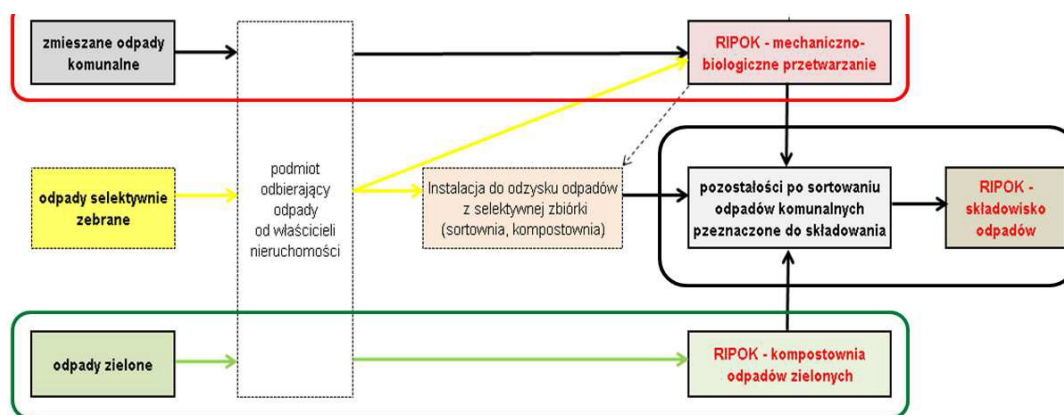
zmieszane odpady komunalne

RIPOK - mechaniczno-biologiczne przetwarzanie

odpady selektywnie zebrane

podmiot odbierający odpady od właścicieli nieruchomości

Instalacja do odzysku odpadów z selektywnej zbiórki (sortownia, kompostownia)

pozostałości po sortowaniu odpadów komunalnych przeznaczone do składowania

RIPOK - składowisko odpadów

odpady zielone

RIPOK - kompostownia odpadów zielonych